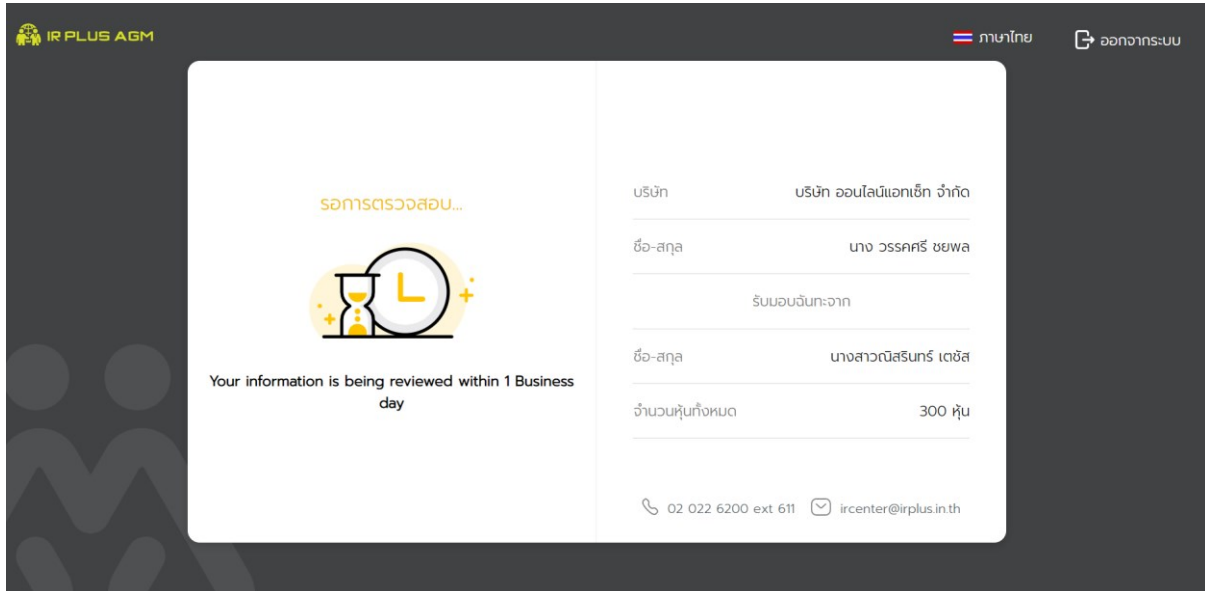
IR PLUS AGM

ภาษาไทย

ออกจากระบบ

รอการตรวจสอบ...

Your information is being reviewed within 1 Business day

| บริษัท | บริษัท ออนไลน์แอทเซ็ท จำกัด |
|---|---|
| ชื่อ-สกุล | นาง วรรคศรี ชยพล |

รับมอบฉันทะจาก

| ชื่อ-สกุล | นางสาวณิสรินทร์ เตชัส |
|---|---|
| จำนวนหุ้นทั้งหมด | 300 หุ้น |

02 022 6200 ext 611 ircenter@irplus.in.th